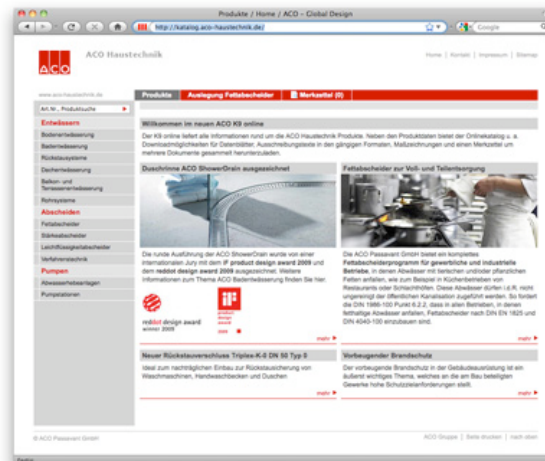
Produkte / Home / ACO - Global Design

http://katalog.aco-haustechnik.de/

Google

ACO

ACO Haustechnik

Home | Kontakt | Impressum | Sitemap

www.aco-haustechnik.de

Art.Nr., Produktsuche

Entwässern

Bodenentwässerung

Badentwässerung

Rückstausysteme

Dachentwässerung

Balkon- und Terrassenentwässerung

Rohrsysteme

Abscheiden

Fettabscheider

Stärkeabscheider

Leichtflüssigkeitsabscheider

Verfahrenstechnik

Pumpen

Abwasserhebeanlagen

Pumpstationen

Produkte | Auslegung Fettabscheider | Merkzettel (0)

Willkommen im neuen ACO K9 online

Der K9 online liefert alle Informationen rund um die ACO Haustechnik Produkte. Neben den Produktdaten bietet der Onlinekatalog u. a. Downloadmöglichkeiten für Datenblätter, Ausschreibungstexte in den gängigen Formaten, Maßzeichnungen und einen Merkzettel um mehrere Dokumente gesammelt herunterzuladen.

Duschrinne ACO ShowerDrain ausgezeichnet

Die runde Auszeichnung der ACO ShowerDrain wurde von einer internationalen Jury mit dem iF product design award 2009 und dem reddot design award 2009 ausgezeichnet. Weitere Informationen zum Thema ACO Badentwässerung finden Sie hier:

reddot design award winner 2009

iF product design award 2009

mehr

Fettabscheider zur Voll- und Teilentsorgung

Die ACO Passavant GmbH bietet ein komplettes Fettabscheiderprogramm für gewerbliche und industrielle Betriebe, in denen Abwässer mit tierischen und/oder pflanzlichen Fetten anfallen, wie zum Beispiel in Küchenbetrieben von Restaurants oder Schlachthöfen. Diese Abwässer dürfen i.d.R. nicht ungereinigt der öffentlichen Kanalisation zugeführt werden. So fordert die DIN 1986-100 Punkt 6.2.2, dass in allen Betrieben, in denen fetthaltige Abwässer anfallen, Fettabscheider nach DIN EN 1825 und DIN 4040-100 einzubauen sind.

mehr

Neuer Rückstauverschluss Triplex-K-0 DN 50 Typ 0

Ideal zum nachträglichen Einbau zur Rückstausicherung von Waschmaschinen, Handwaschbecken und Duschen

mehr

Vorbeugender Brandschutz

Der vorbeugende Brandschutz in der Gebäudeausrüstung ist ein äußerst wichtiges Thema, welches an die am Bau beteiligten Gewerke hohe Schutzzielanforderungen stellt.

mehr

© ACO Passavant GmbH

ACO Gruppe | Seite drucken | nach oben

Fertig